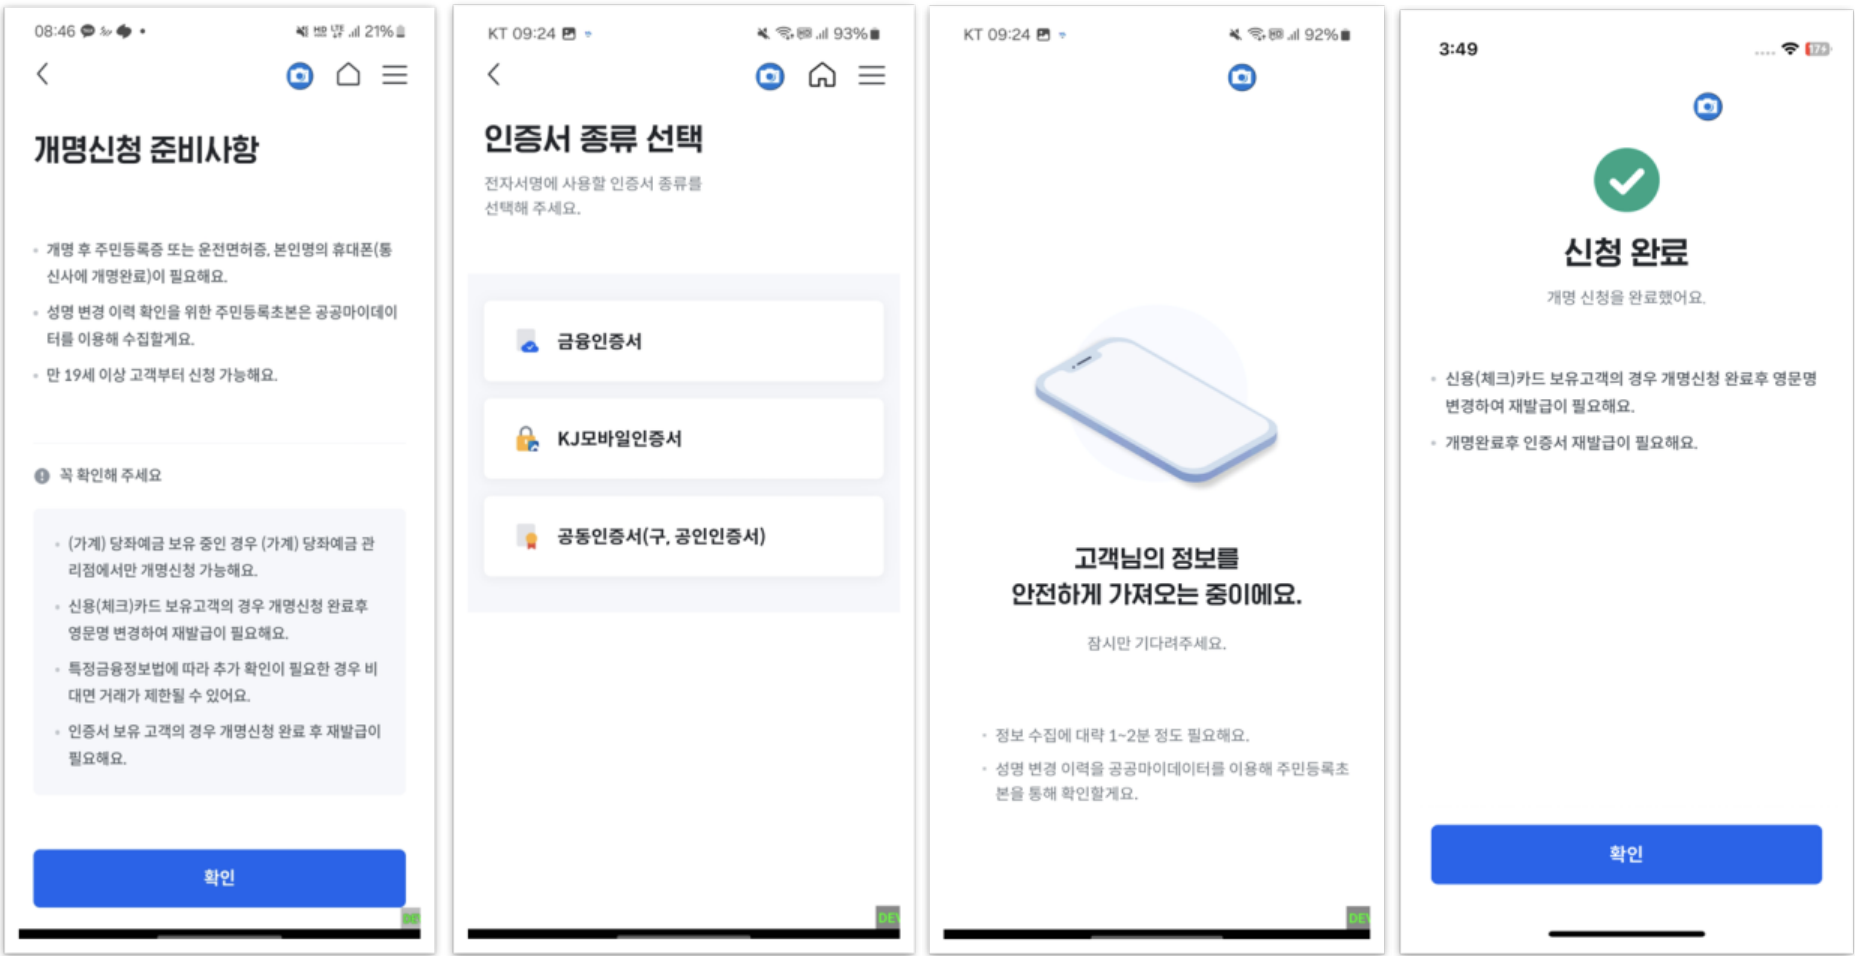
08:46 21%

개명신청 준비사항

• 개명 후 주민등록증 또는 운전면허증, 본인명의 휴대폰(통신사에 개명완료)이 필요해요.

• 성명 변경 이력 확인을 위한 주민등록초본은 공공마이데이터를 이용해 수집할게요.

• 만 19세 이상 고객부터 신청 가능해요.

꼭 확인해 주세요

• (가계) 당좌예금 보유 중인 경우 (가계) 당좌예금 관리점에서만 개명신청 가능해요.

• 신용(체크)카드 보유고객의 경우 개명신청 완료후 영문명 변경하여 재발급이 필요해요.

• 특정금융정보법에 따라 추가 확인이 필요한 경우 비대면 거래가 제한될 수 있어요.

• 인증서 보유 고객의 경우 개명신청 완료 후 재발급이 필요해요.

확인

KT 09:24 93%

인증서 종류 선택

전자서명에 사용할 인증서 종류를 선택해 주세요.

금융인증서

KJ모바일인증서

공동인증서(구, 공인인증서)

DEV

KT 09:24 92%

고객님의 정보를 안전하게 가져오는 중이에요.

잠시만 기다려주세요.

• 정보 수집에 대략 1~2분 정도 필요해요.

• 성명 변경 이력을 공공마이데이터를 이용해 주민등록초본을 통해 확인할게요.

DEV

3:49

신청 완료

개명 신청을 완료했어요.

• 신용(체크)카드 보유고객의 경우 개명신청 완료후 영문명 변경하여 재발급이 필요해요.

• 개명완료후 인증서 재발급이 필요해요.

확인